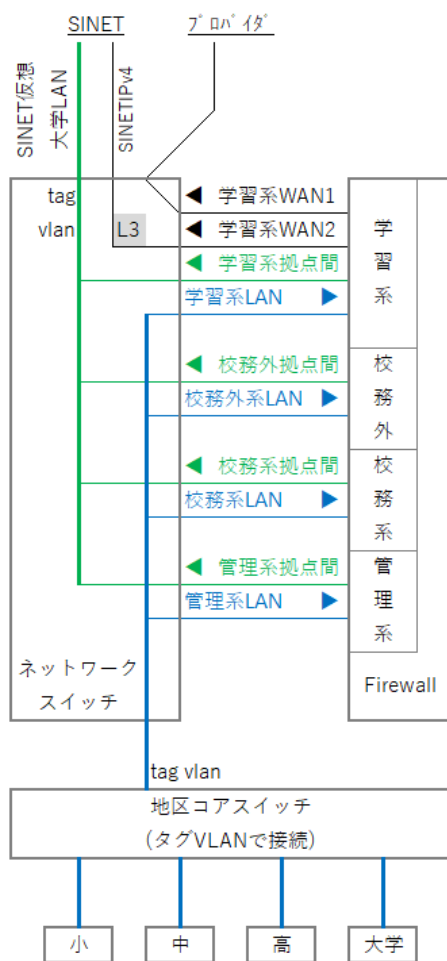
SINET

プロバイダ

SINET仮想
大学LAN

SINETIPv4

tag
vlan

L3

◀ 学習系WAN1
◀ 学習系WAN2
◀ 学習系拠点間
学習系LAN ▶

学
習
系

◀ 校務外拠点間
校務外系LAN ▶

校
務
外

◀ 校務系拠点間
校務系LAN ▶

校
務
系

◀ 管理系拠点間
管理系LAN ▶

管
理
系

ネットワーク
スイッチ

Firewall

tag vlan

地区コアスイッチ
（タグVLANで接続）

小
中
高
大学